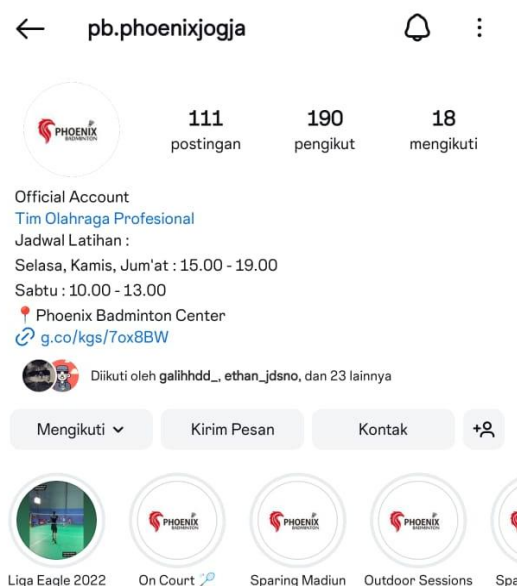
pb.phoenixjogja

PHOENIX BADMINTON

111 postingan

190 pengikut

18 mengikuti

Official Account
Tim Olahraga Profesional
Jadwal Latihan :
Selasa, Kamis, Jum'at : 15.00 - 19.00
Sabtu : 10.00 - 13.00
📍 Phoenix Badminton Center
g.co/kgs/7ox8BW

Diikuti oleh galihhdd_, ethan_jdsno, dan 23 lainnya

Mengikuti

Kirim Pesan

Kontak

PHOENIX BADMINTON

PHOENIX BADMINTON

PHOENIX BADMINTON

Liga Eagle 2022

On Court 🏸

Sparing Madiun

Outdoor Sessions

Spa